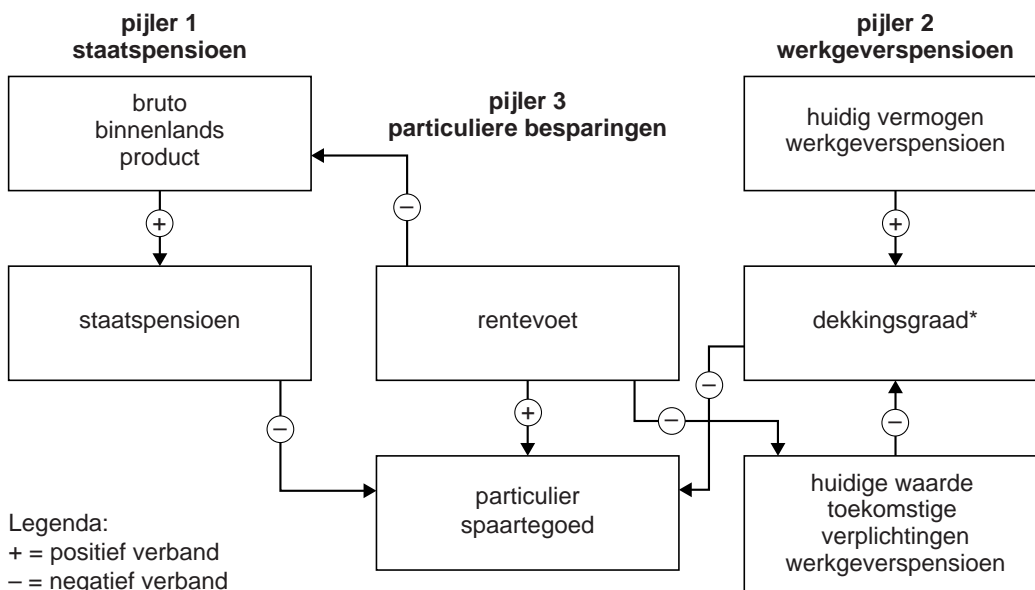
pijler 1
staatspensioen

pijler 3
particuliere besparingen

pijler 2
werkgeverspensioen

bruto binnenlands product

huidig vermogen werkgeverspensioen

+

−

+

staatspensioen

rentevoet

dekkingsgraad*

−

−

+

−

−

particulier spaartegoed

huidige waarde toekomstige verplichtingen werkgeverspensioen

Legenda:
+ = positief verband
– = negatief verband